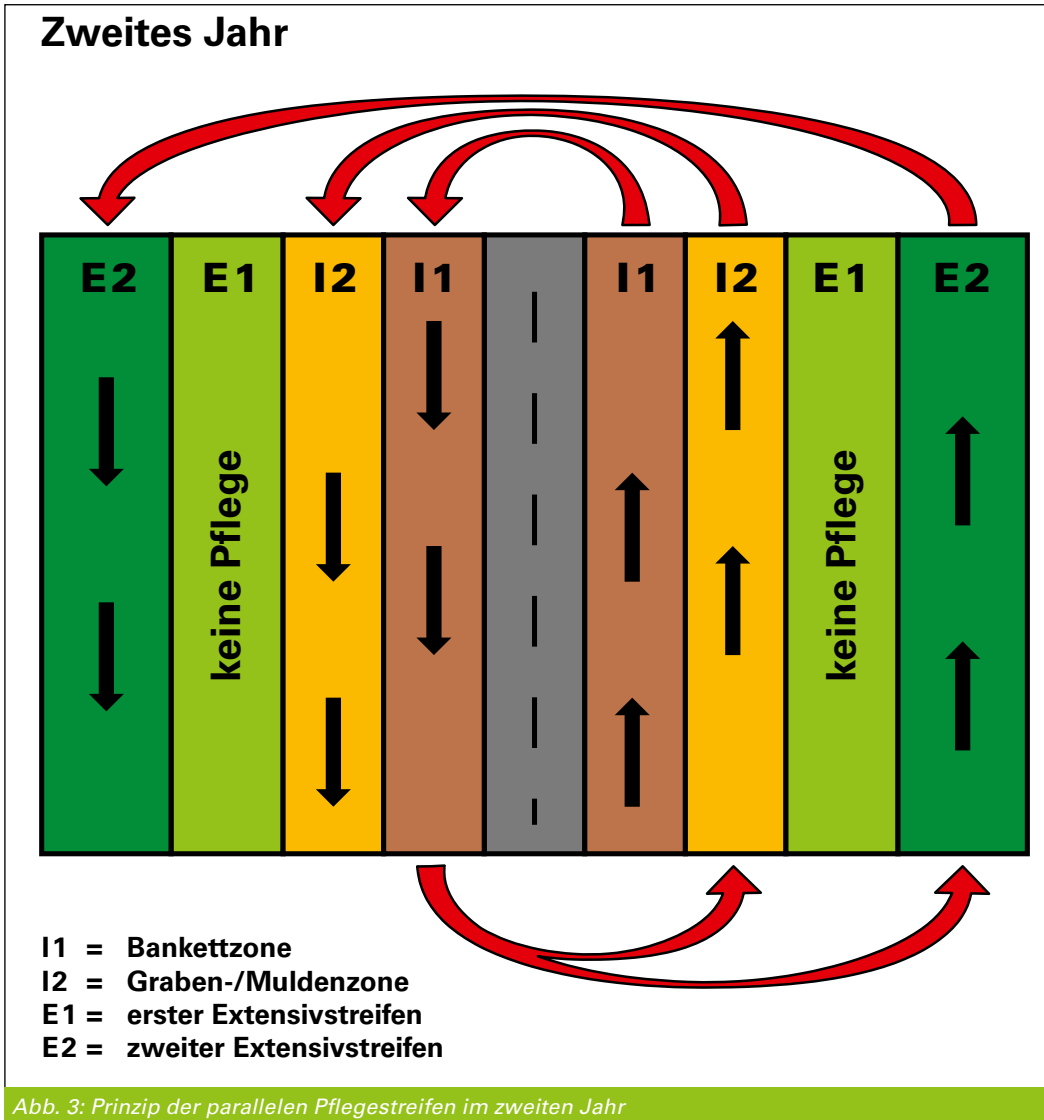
Zweites Jahr

E2
E1
I2
I1
I1
I2
E1
E2

keine Pflege

keine Pflege

I1 = Bankettzone
I2 = Graben-/Muldenzone
E1 = erster Extensivstreifen
E2 = zweiter Extensivstreifen

Abb. 3: Prinzip der parallelen Pflegestreifen im zweiten Jahr